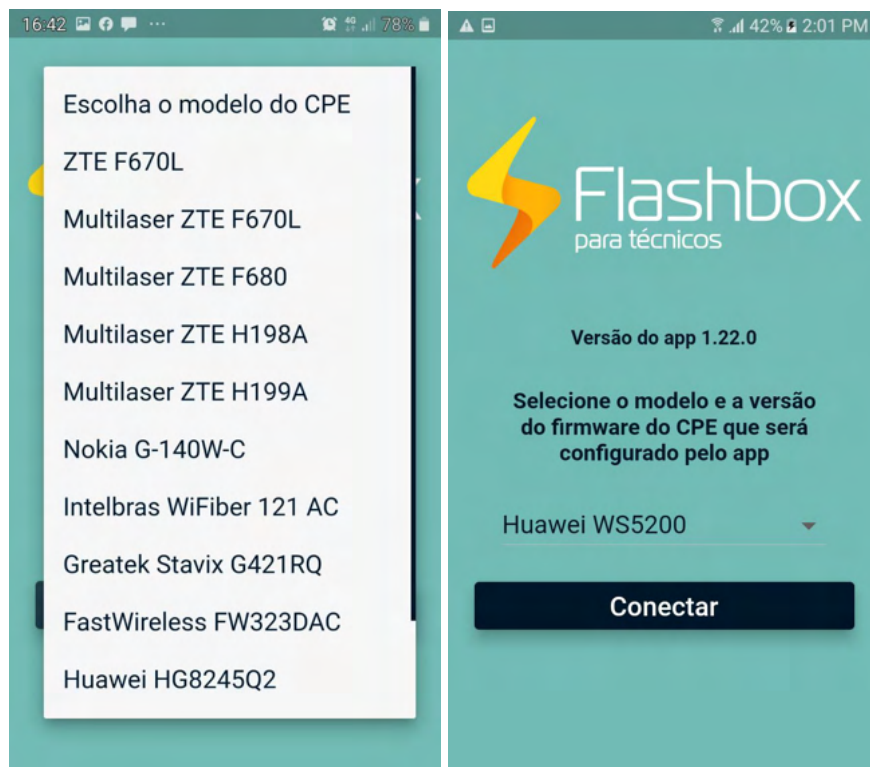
16:42 ··· 4G 78%

Escolha o modelo do CPE

ZTE F670L

Multilaser ZTE F670L

Multilaser ZTE F680

Multilaser ZTE H198A

Multilaser ZTE H199A

Nokia G-140W-C

Intelbras WiFiber 121 AC

Greatek Stavix G421RQ

FastWireless FW323DAC

Huawei HG8245Q2

42% 2:01 PM

Flashbox
para técnicos

Versão do app 1.22.0

Selecione o modelo e a versão do firmware do CPE que será configurado pelo app

Huawei WS5200

Conectar